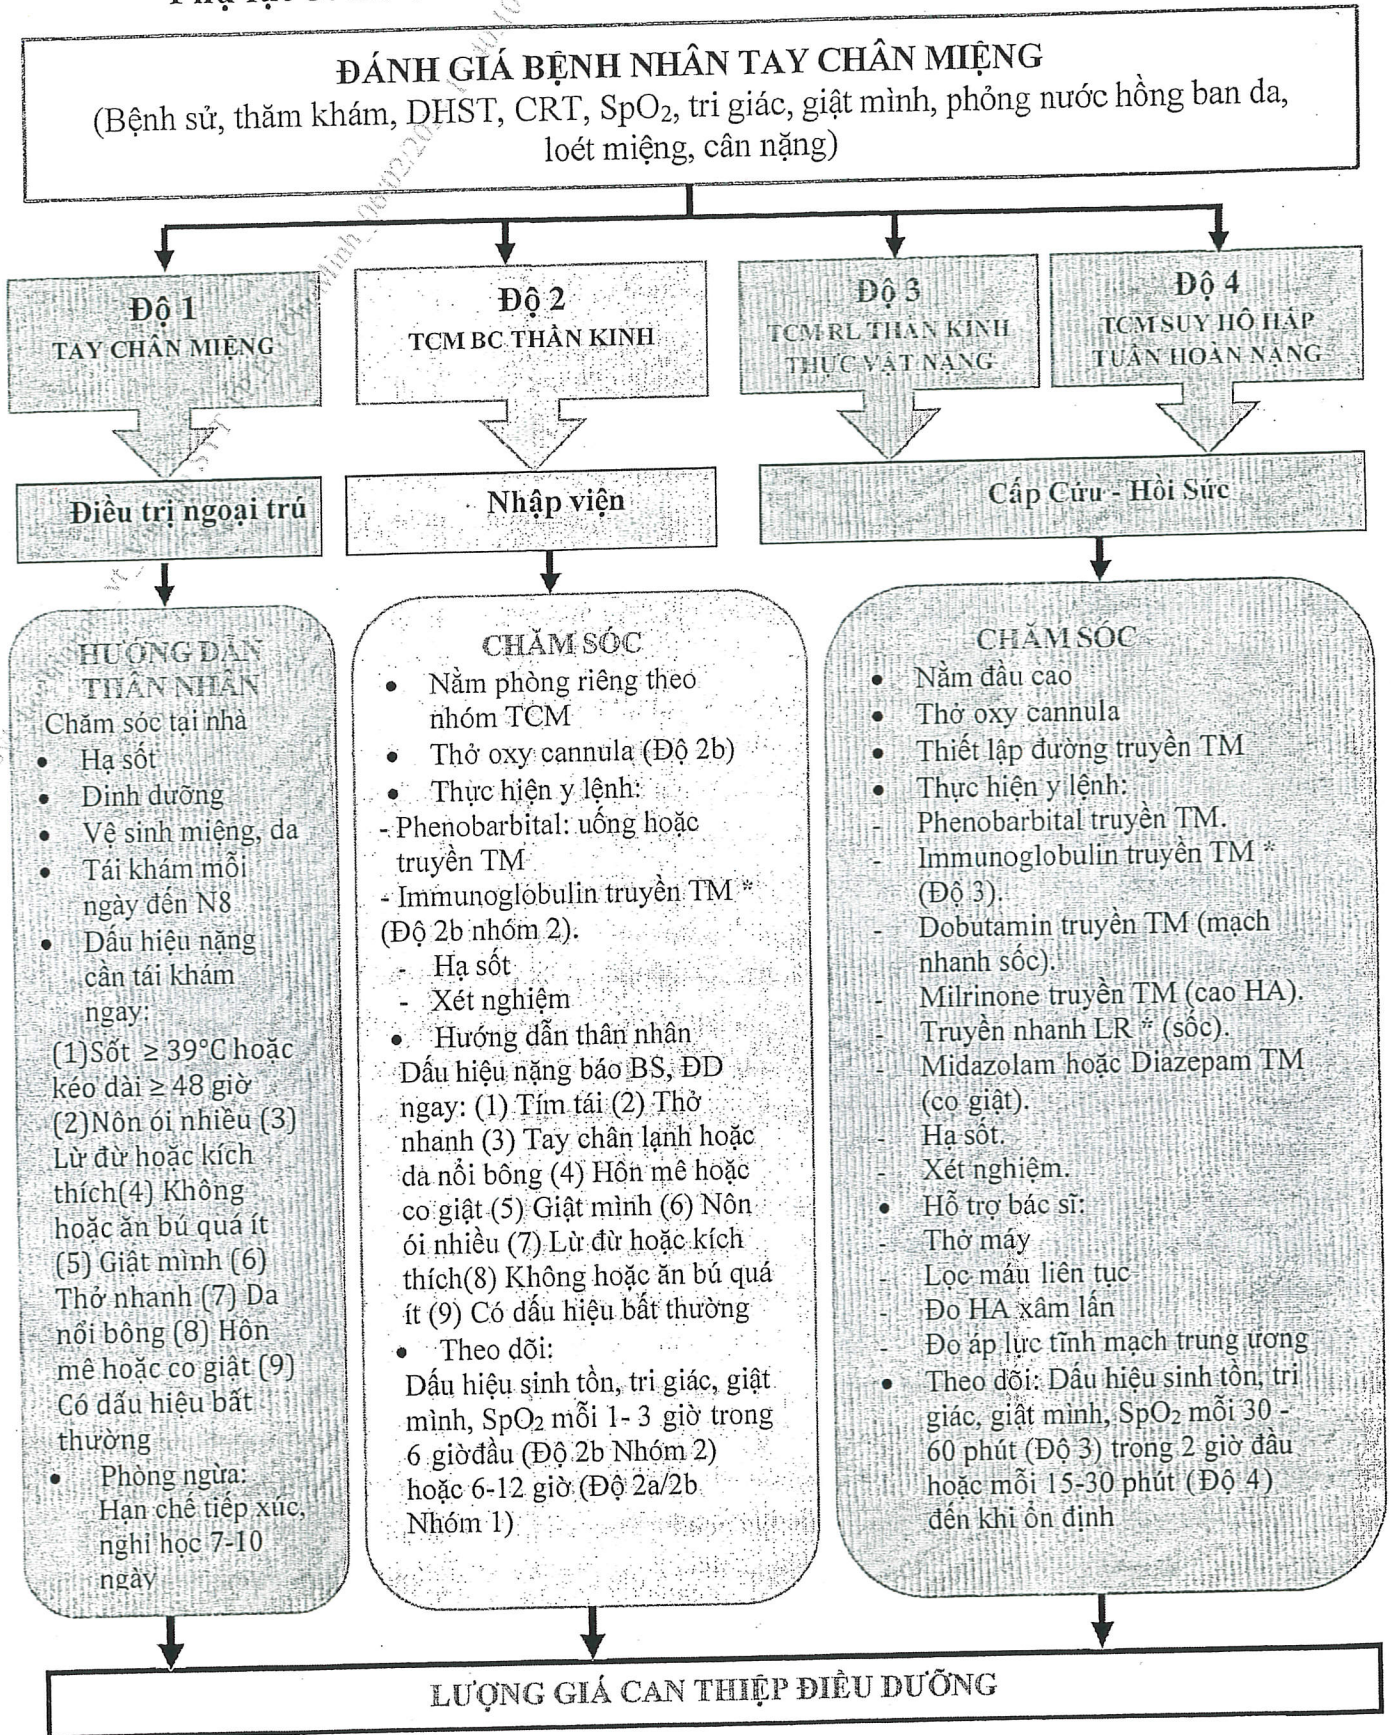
ĐÁNH GIÁ BỆNH NHÂN TAY CHÂN MIỆNG
(Bệnh sử, thăm khám, DHST, CRT, $SpO_2$, tri giác, giật mình, phỏng nước hồng ban da, loét miệng, cân nặng)

Độ 1
TAY CHÂN MIỆNG

Độ 2
TCM BC THẦN KINH

Độ 3
TCM RL THẦN KINH THỰC VẬT NẶNG

Độ 4
TCM SUY HÔ HẤP TUẦN HOÀN NẶNG

Điều trị ngoại trú

Nhập viện

Cấp Cứu - Hồi Sức

HƯỚNG DẪN THÂN NHÂN
Chăm sóc tại nhà
• Hạ sốt
• Dinh dưỡng
• Vệ sinh miệng, da
• Tái khám mỗi ngày đến N8
• Dấu hiệu nặng cần tái khám ngay:
(1)Sốt ≥ 39°C hoặc kéo dài ≥ 48 giờ (2)Nôn ói nhiều (3) Lừ đừ hoặc kích thích(4) Không hoặc ăn bú quá ít (5) Giật mình (6) Thở nhanh (7) Da nổi bông (8) Hôn mê hoặc co giật (9) Có dấu hiệu bất thường
• Phòng ngừa: Hạn chế tiếp xúc, nghỉ học 7-10 ngày

CHĂM SÓC
• Nằm phòng riêng theo nhóm TCM
• Thở oxy cannula (Độ 2b)
• Thực hiện y lệnh:
- Phenobarbital: uống hoặc truyền TM
- Immunoglobulin truyền TM * (Độ 2b nhóm 2).
- Hạ sốt
- Xét nghiệm
• Hướng dẫn thân nhân
Dấu hiệu nặng báo BS, ĐD ngay: (1) Tím tái (2) Thở nhanh (3) Tay chân lạnh hoặc da nổi bông (4) Hôn mê hoặc co giật (5) Giật mình (6) Nôn ói nhiều (7) Lừ đừ hoặc kích thích(8) Không hoặc ăn bú quá ít (9) Có dấu hiệu bất thường
• Theo dõi:
Dấu hiệu sinh tồn, tri giác, giật mình, $SpO_2$ mỗi 1- 3 giờ trong 6 giờđầu (Độ 2b Nhóm 2) hoặc 6-12 giờ (Độ 2a/2b Nhóm 1)

CHĂM SÓC
• Nằm đầu cao
• Thở oxy cannula
• Thiết lập đường truyền TM
• Thực hiện y lệnh:
- Phenobarbital truyền TM.
- Immunoglobulin truyền TM * (Độ 3).
- Dobutamin truyền TM (mạch nhanh sốc).
- Milrinone truyền TM (cao HA).
- Truyền nhanh LR * (sốc).
- Midazolam hoặc Diazepam TM (co giật).
- Hạ sốt.
- Xét nghiệm.
• Hỗ trợ bác sĩ:
- Thở máy
- Lọc máu liên tục
- Đo HA xâm lấn
- Đo áp lực tĩnh mạch trung ương
• Theo dõi: Dấu hiệu sinh tồn, tri giác, giật mình, $SpO_2$ mỗi 30 - 60 phút (Độ 3) trong 2 giờ đầu hoặc mỗi 15-30 phút (Độ 4) đến khi ổn định

LƯỢNG GIÁ CAN THIỆP ĐIỀU DƯỠNG